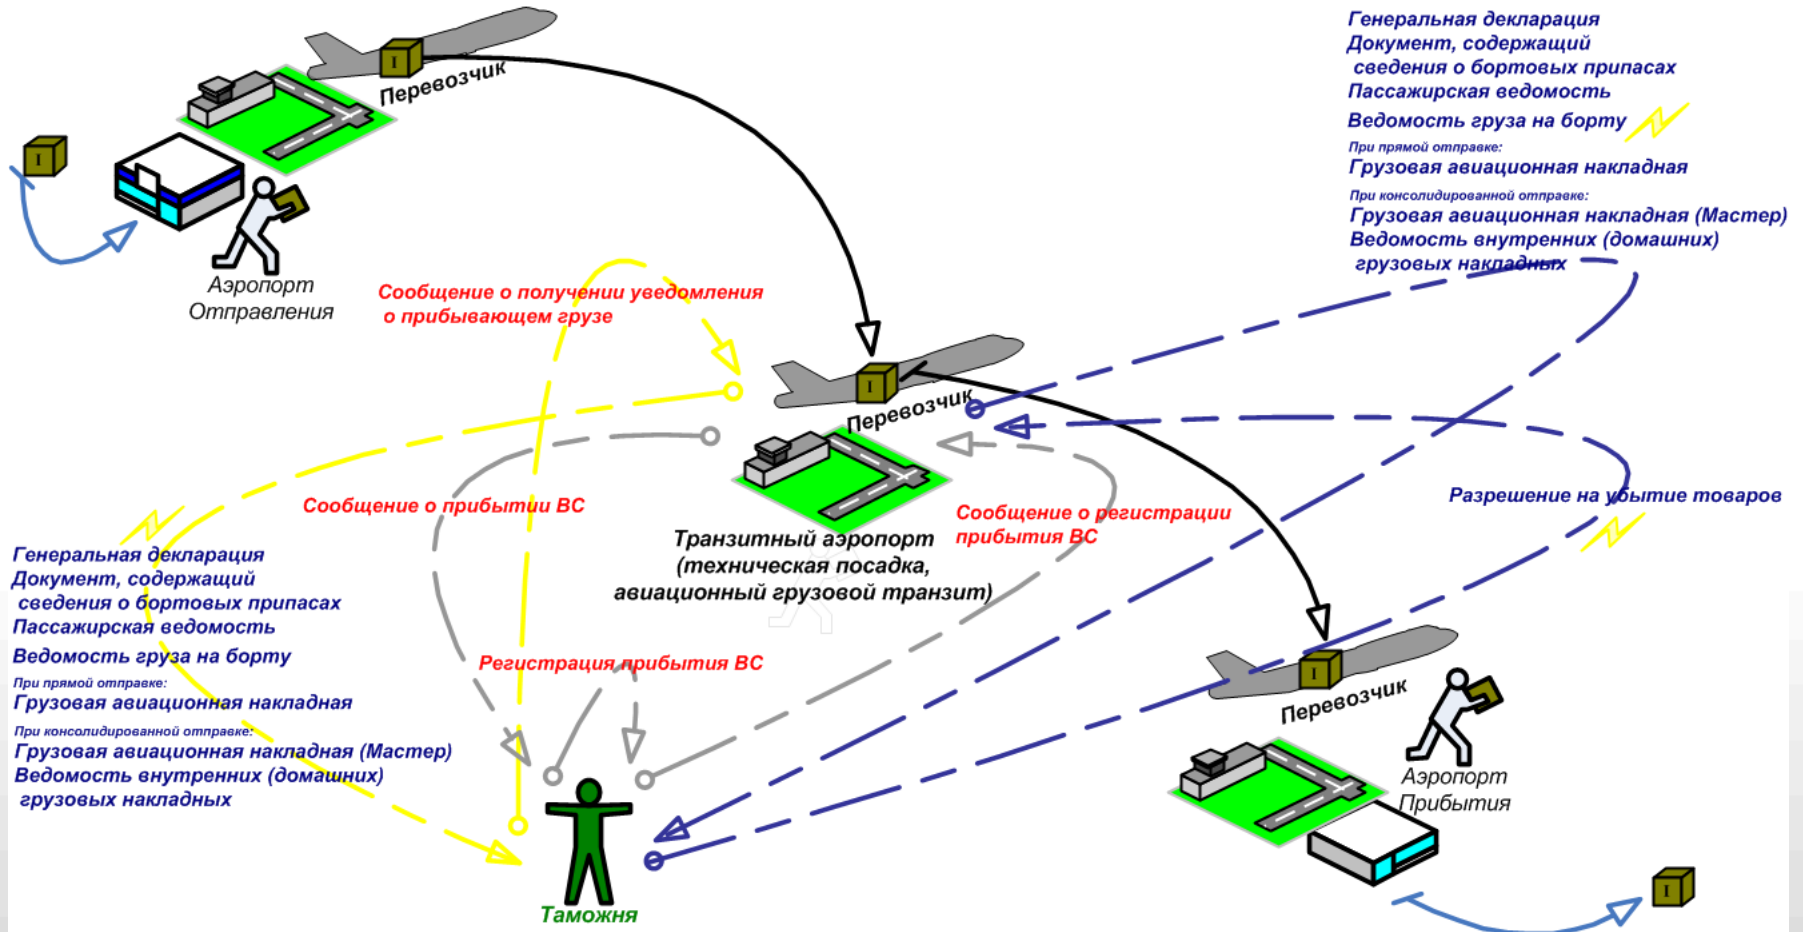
Генеральная декларация
Документ, содержащий сведения о бортовых припасах
Пассажирская ведомость
Ведомость груза на борту
При прямой отправке:
Грузовая авиационная накладная
При консолидированной отправке:
Грузовая авиационная накладная (Мастер)
Ведомость внутренних (домашних) грузовых накладных

Перевозчик

Аэропорт Отправления

Сообщение о получении уведомления о прибывающем грузе

Перевозчик

Сообщение о прибытии ВС

Транзитный аэропорт (техническая посадка, авиационный грузовой транзит)

Сообщение о регистрации прибытия ВС

Разрешение на убытие товаров

Генеральная декларация
Документ, содержащий сведения о бортовых припасах
Пассажирская ведомость
Ведомость груза на борту
При прямой отправке:
Грузовая авиационная накладная
При консолидированной отправке:
Грузовая авиационная накладная (Мастер)
Ведомость внутренних (домашних) грузовых накладных

Регистрация прибытия ВС

Перевозчик

Аэропорт Прибытия

Таможня